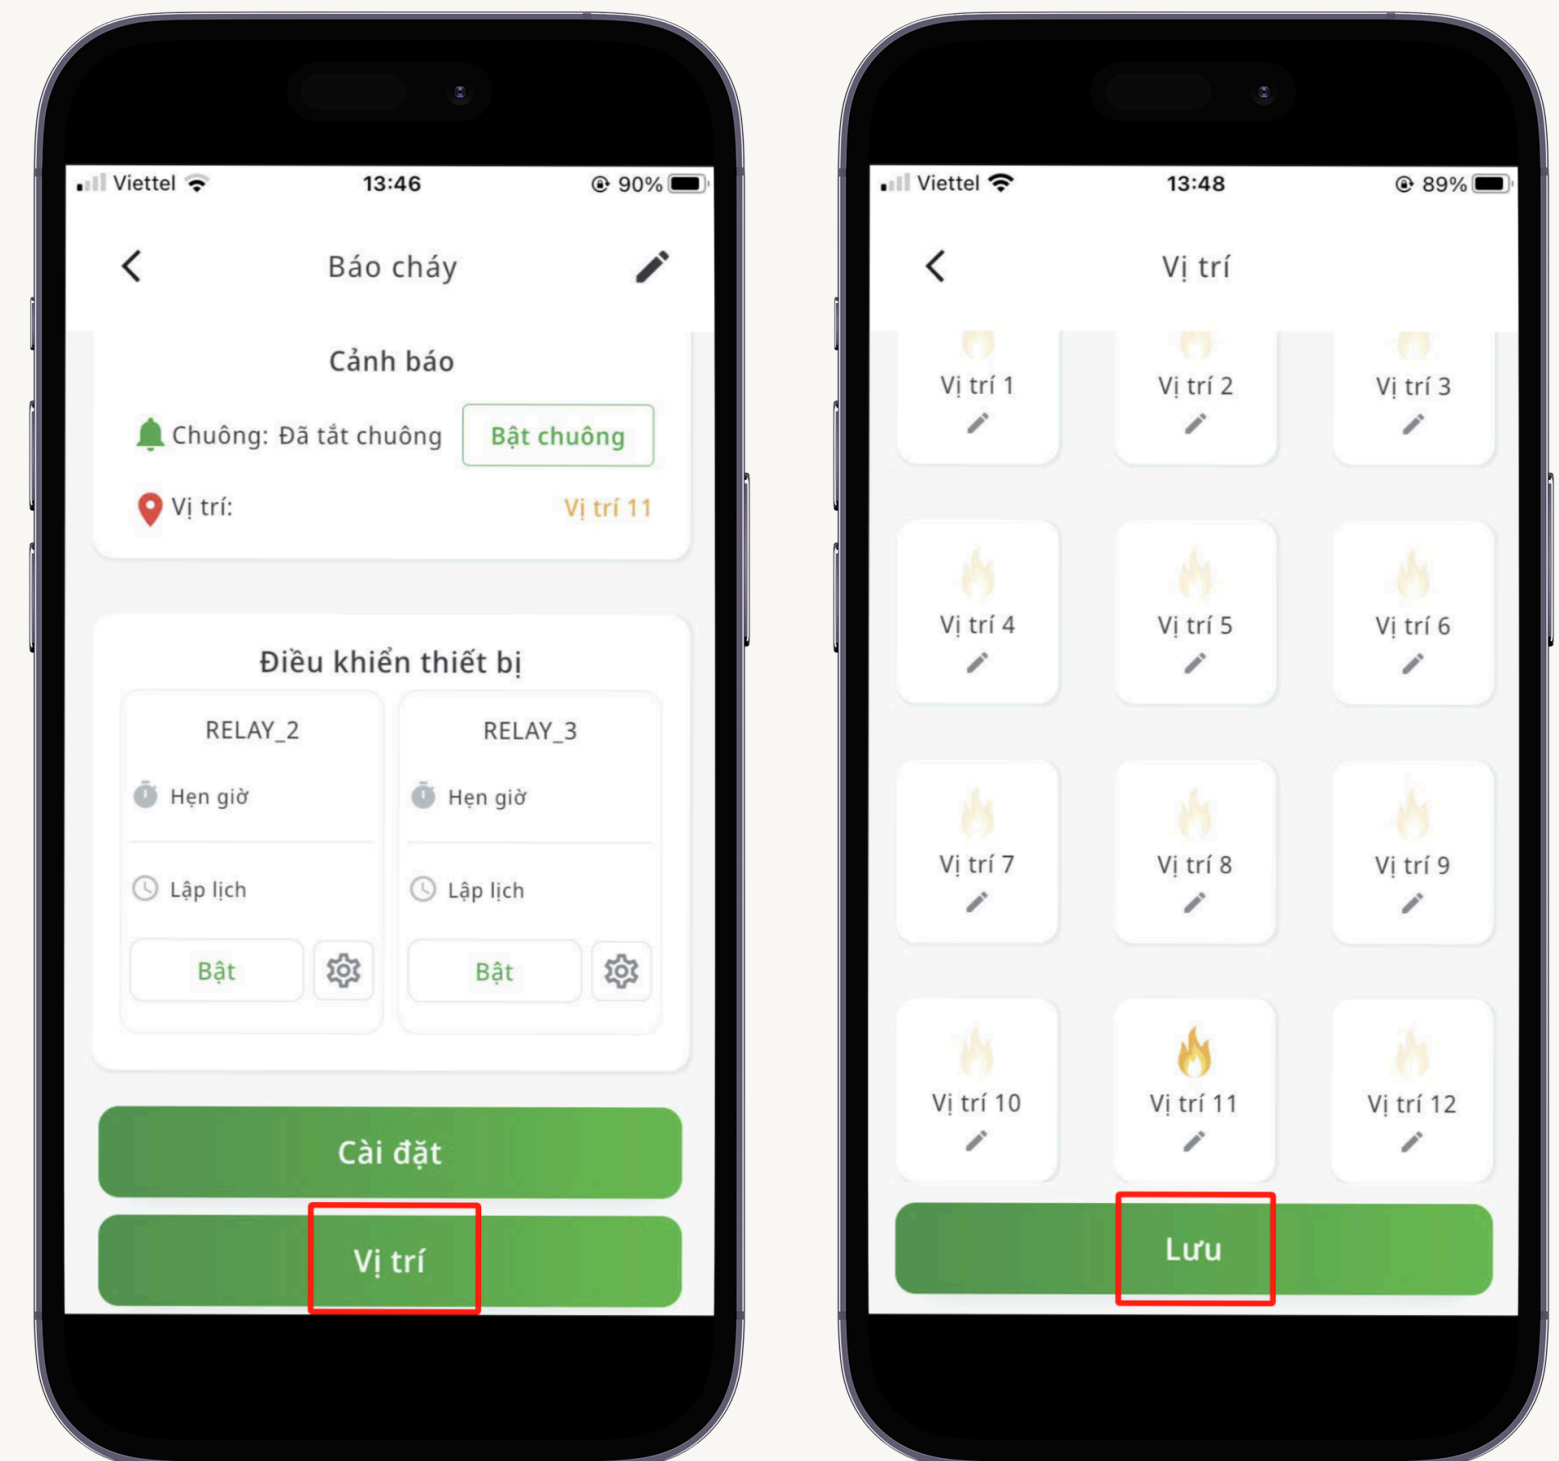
Viettel 13:46 90%

Báo cháy

Cảnh báo

Chuông: Đã tắt chuông

Bật chuông

Vị trí: Vị trí 11

Điều khiển thiết bị

RELAY_2

Hẹn giờ

Lập lịch

Bật

RELAY_3

Hẹn giờ

Lập lịch

Bật

Cài đặt

Vị trí

Viettel 13:48 89%

Vị trí

Vị trí 1

Vị trí 2

Vị trí 3

Vị trí 4

Vị trí 5

Vị trí 6

Vị trí 7

Vị trí 8

Vị trí 9

Vị trí 10

Vị trí 11

Vị trí 12

Lưu